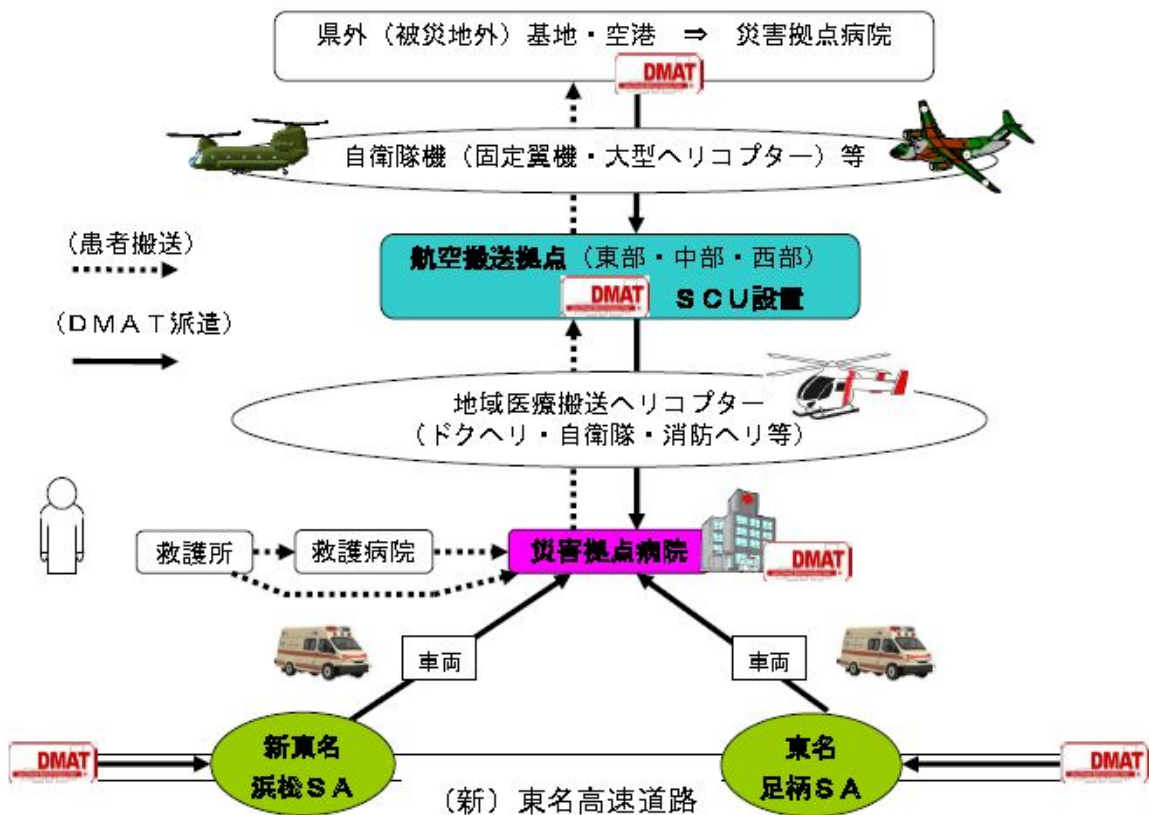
県外（被災地外）基地・空港 ⇒ 災害拠点病院

DMAT

自衛隊機（固定翼機・大型ヘリコプター）等

（患者搬送）

（ＤＭＡＴ派遣）

航空搬送拠点（東部・中部・西部）

DMAT

ＳＣＵ設置

地域医療搬送ヘリコプター
（ドクヘリ・自衛隊・消防ヘリ等）

救護所

救護病院

災害拠点病院

DMAT

車両

車両

DMAT

新東名
浜松ＳＡ

東名
足柄ＳＡ

DMAT

（新）東名高速道路